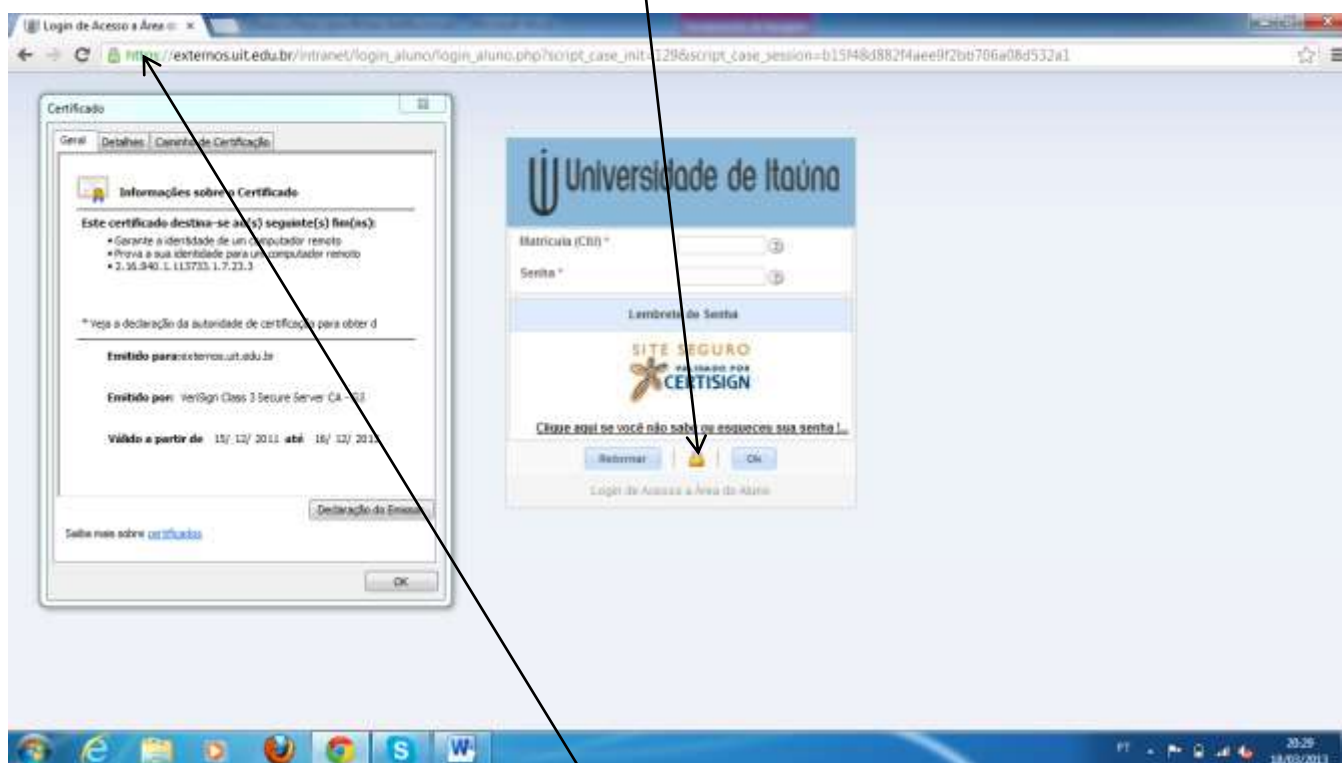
Login de Acesso a Área ×

https://externos.uit.edu.br/intranet/login_aluno/login_aluno.php?script_case_init=1298&script_case_session=b15f48d882f4aee9f2bb706a08d532a1

Certificado

Geral | Detalhes | Caminho de Certificação

Informações sobre o Certificado

Este certificado destina-se ao(s) seguinte(s) fim(ns):
• Garante a identidade de um computador remoto
• Prova a sua identidade para um computador remoto
• 2.16.840.1.113733.1.7.23.3

* Veja a declaração da autoridade de certificação para obter d

Emitido para: externos.uit.edu.br

Emitido por: VeriSign Class 3 Secure Server CA - G3

Válido a partir de 15/ 12/ 2011 até 16/ 12/ 2013

Declaração do Emissor

Saiba mais sobre certificados

OK

Universidade de Itaúna

Matrícula (CBI) *

Senha *

Lembrete de Senha

SITE SEGURO
VALIDADO POR
CERTISIGN

Clique aqui se você não sabe ou esqueceu sua senha !...

Retornar | Ok

Login de Acesso a Área do Aluno

PT 20:29 18/03/2013